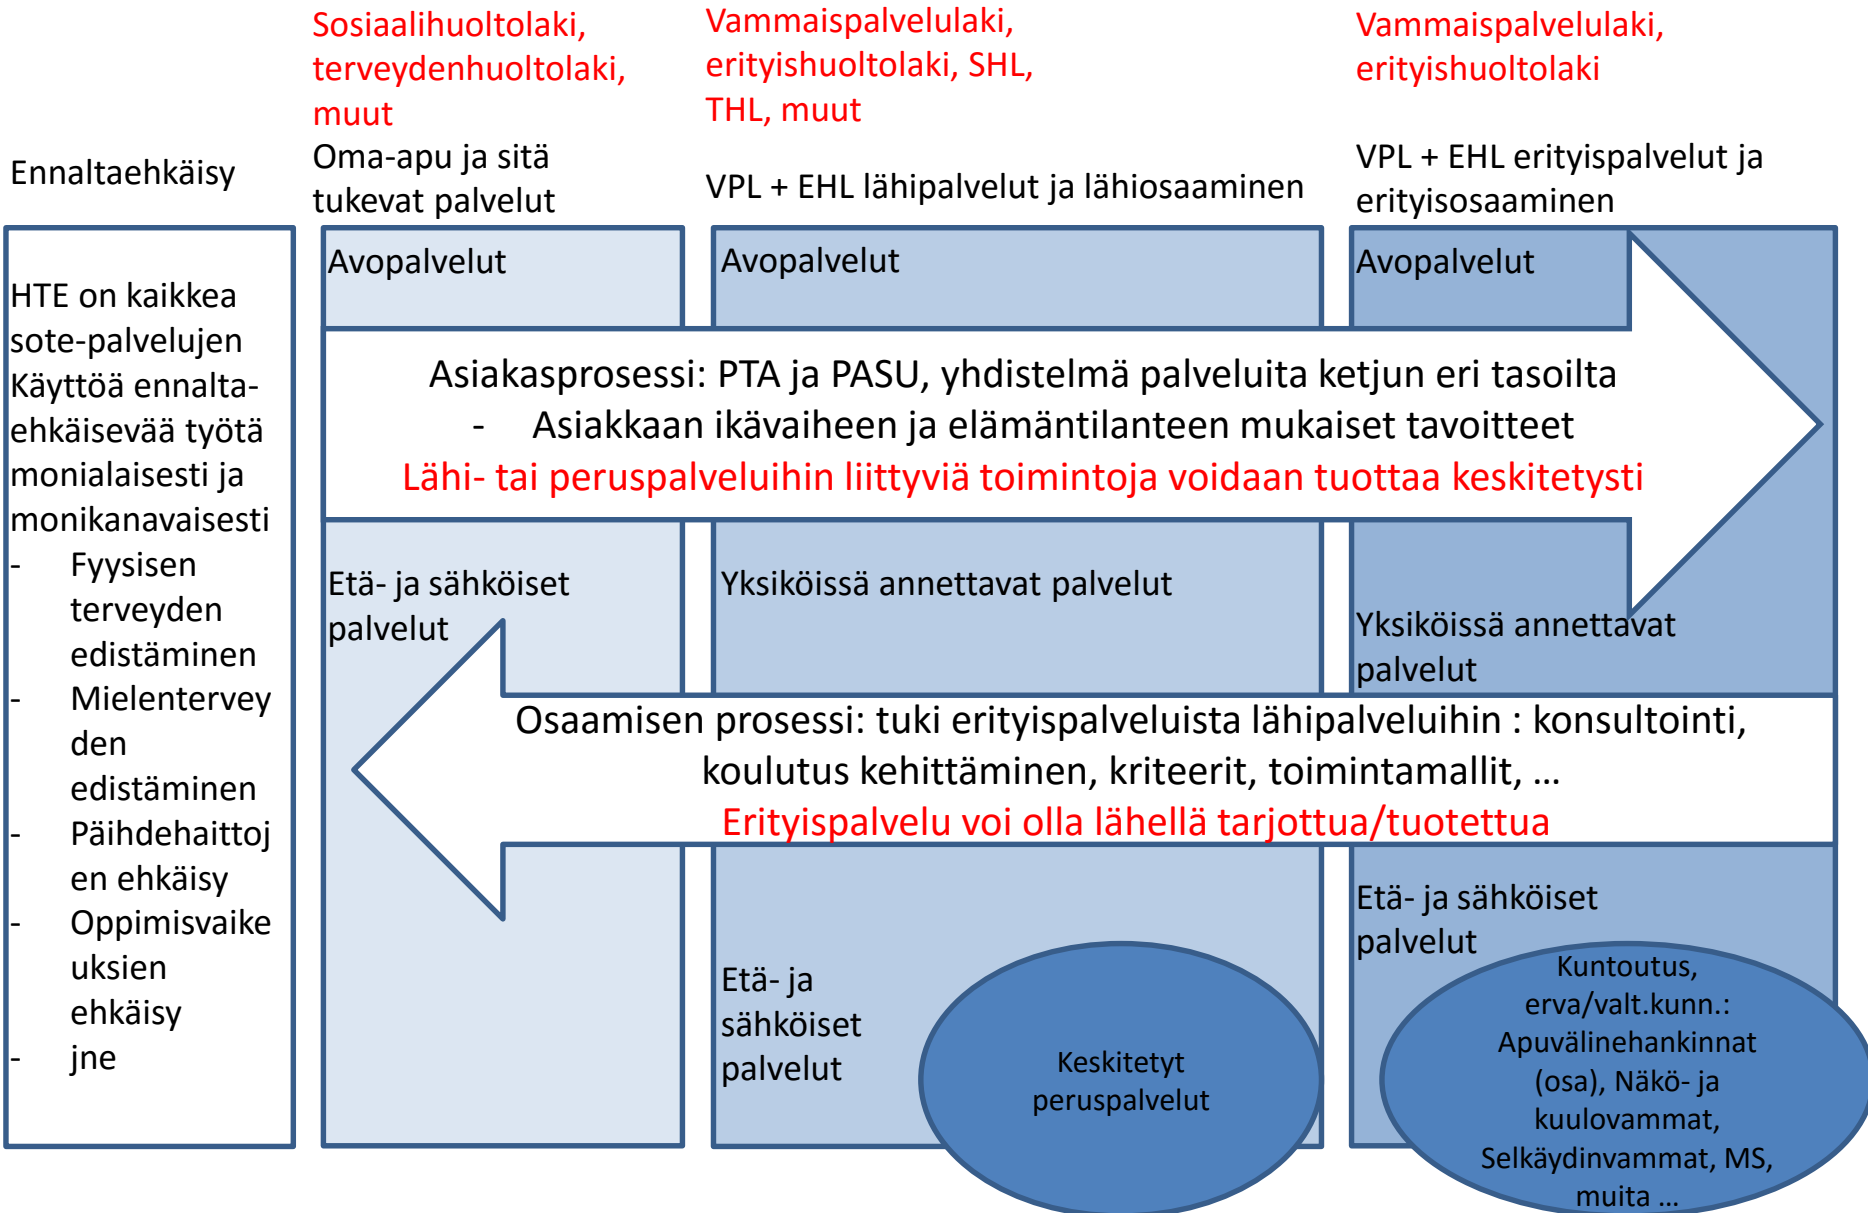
Sosiaalihuoltolaki, terveydenhuoltolaki, muut

Vammaispalvelulaki, erityishuoltolaki, SHL, THL, muut

Vammaispalvelulaki, erityishuoltolaki

Ennaltaehkäisy

Oma-apu ja sitä tukevat palvelut

VPL + EHL lähipalvelut ja lähiosaaminen

VPL + EHL erityispalvelut ja erityisosaaminen

HTE on kaikkea sote-palvelujen Käyttöä ennaltaehkäisevää työtä monialaisesti ja monikanavaisesti
- Fyysisen terveyden edistäminen
- Mielenterveyden edistäminen
- Päihdehaittojen ehkäisy
- Oppimisvaikeuksien ehkäisy
- jne

Avopalvelut

Avopalvelut

Avopalvelut

Asiakasprosessi: PTA ja PASU, yhdistelmä palveluita ketjun eri tasoilta
- Asiakkaan ikävaiheen ja elämäntilanteen mukaiset tavoitteet
Lähi- tai peruspalveluihin liittyviä toimintoja voidaan tuottaa keskitetysti

Etä- ja sähköiset palvelut

Yksiköissä annettavat palvelut

Yksiköissä annettavat palvelut

Osaamisen prosessi: tuki erityispalveluista lähipalveluihin : konsultointi, koulutus kehittäminen, kriteerit, toimintamallit, …
Erityispalvelu voi olla lähellä tarjottua/tuotettua

Etä- ja sähköiset palvelut

Keskitetyt peruspalvelut

Etä- ja sähköiset palvelut

Kuntoutus, erva/valt.kunn.: Apuvälinehankinnat (osa), Näkö- ja kuulovammat, Selkäydinvammat, MS, muita …